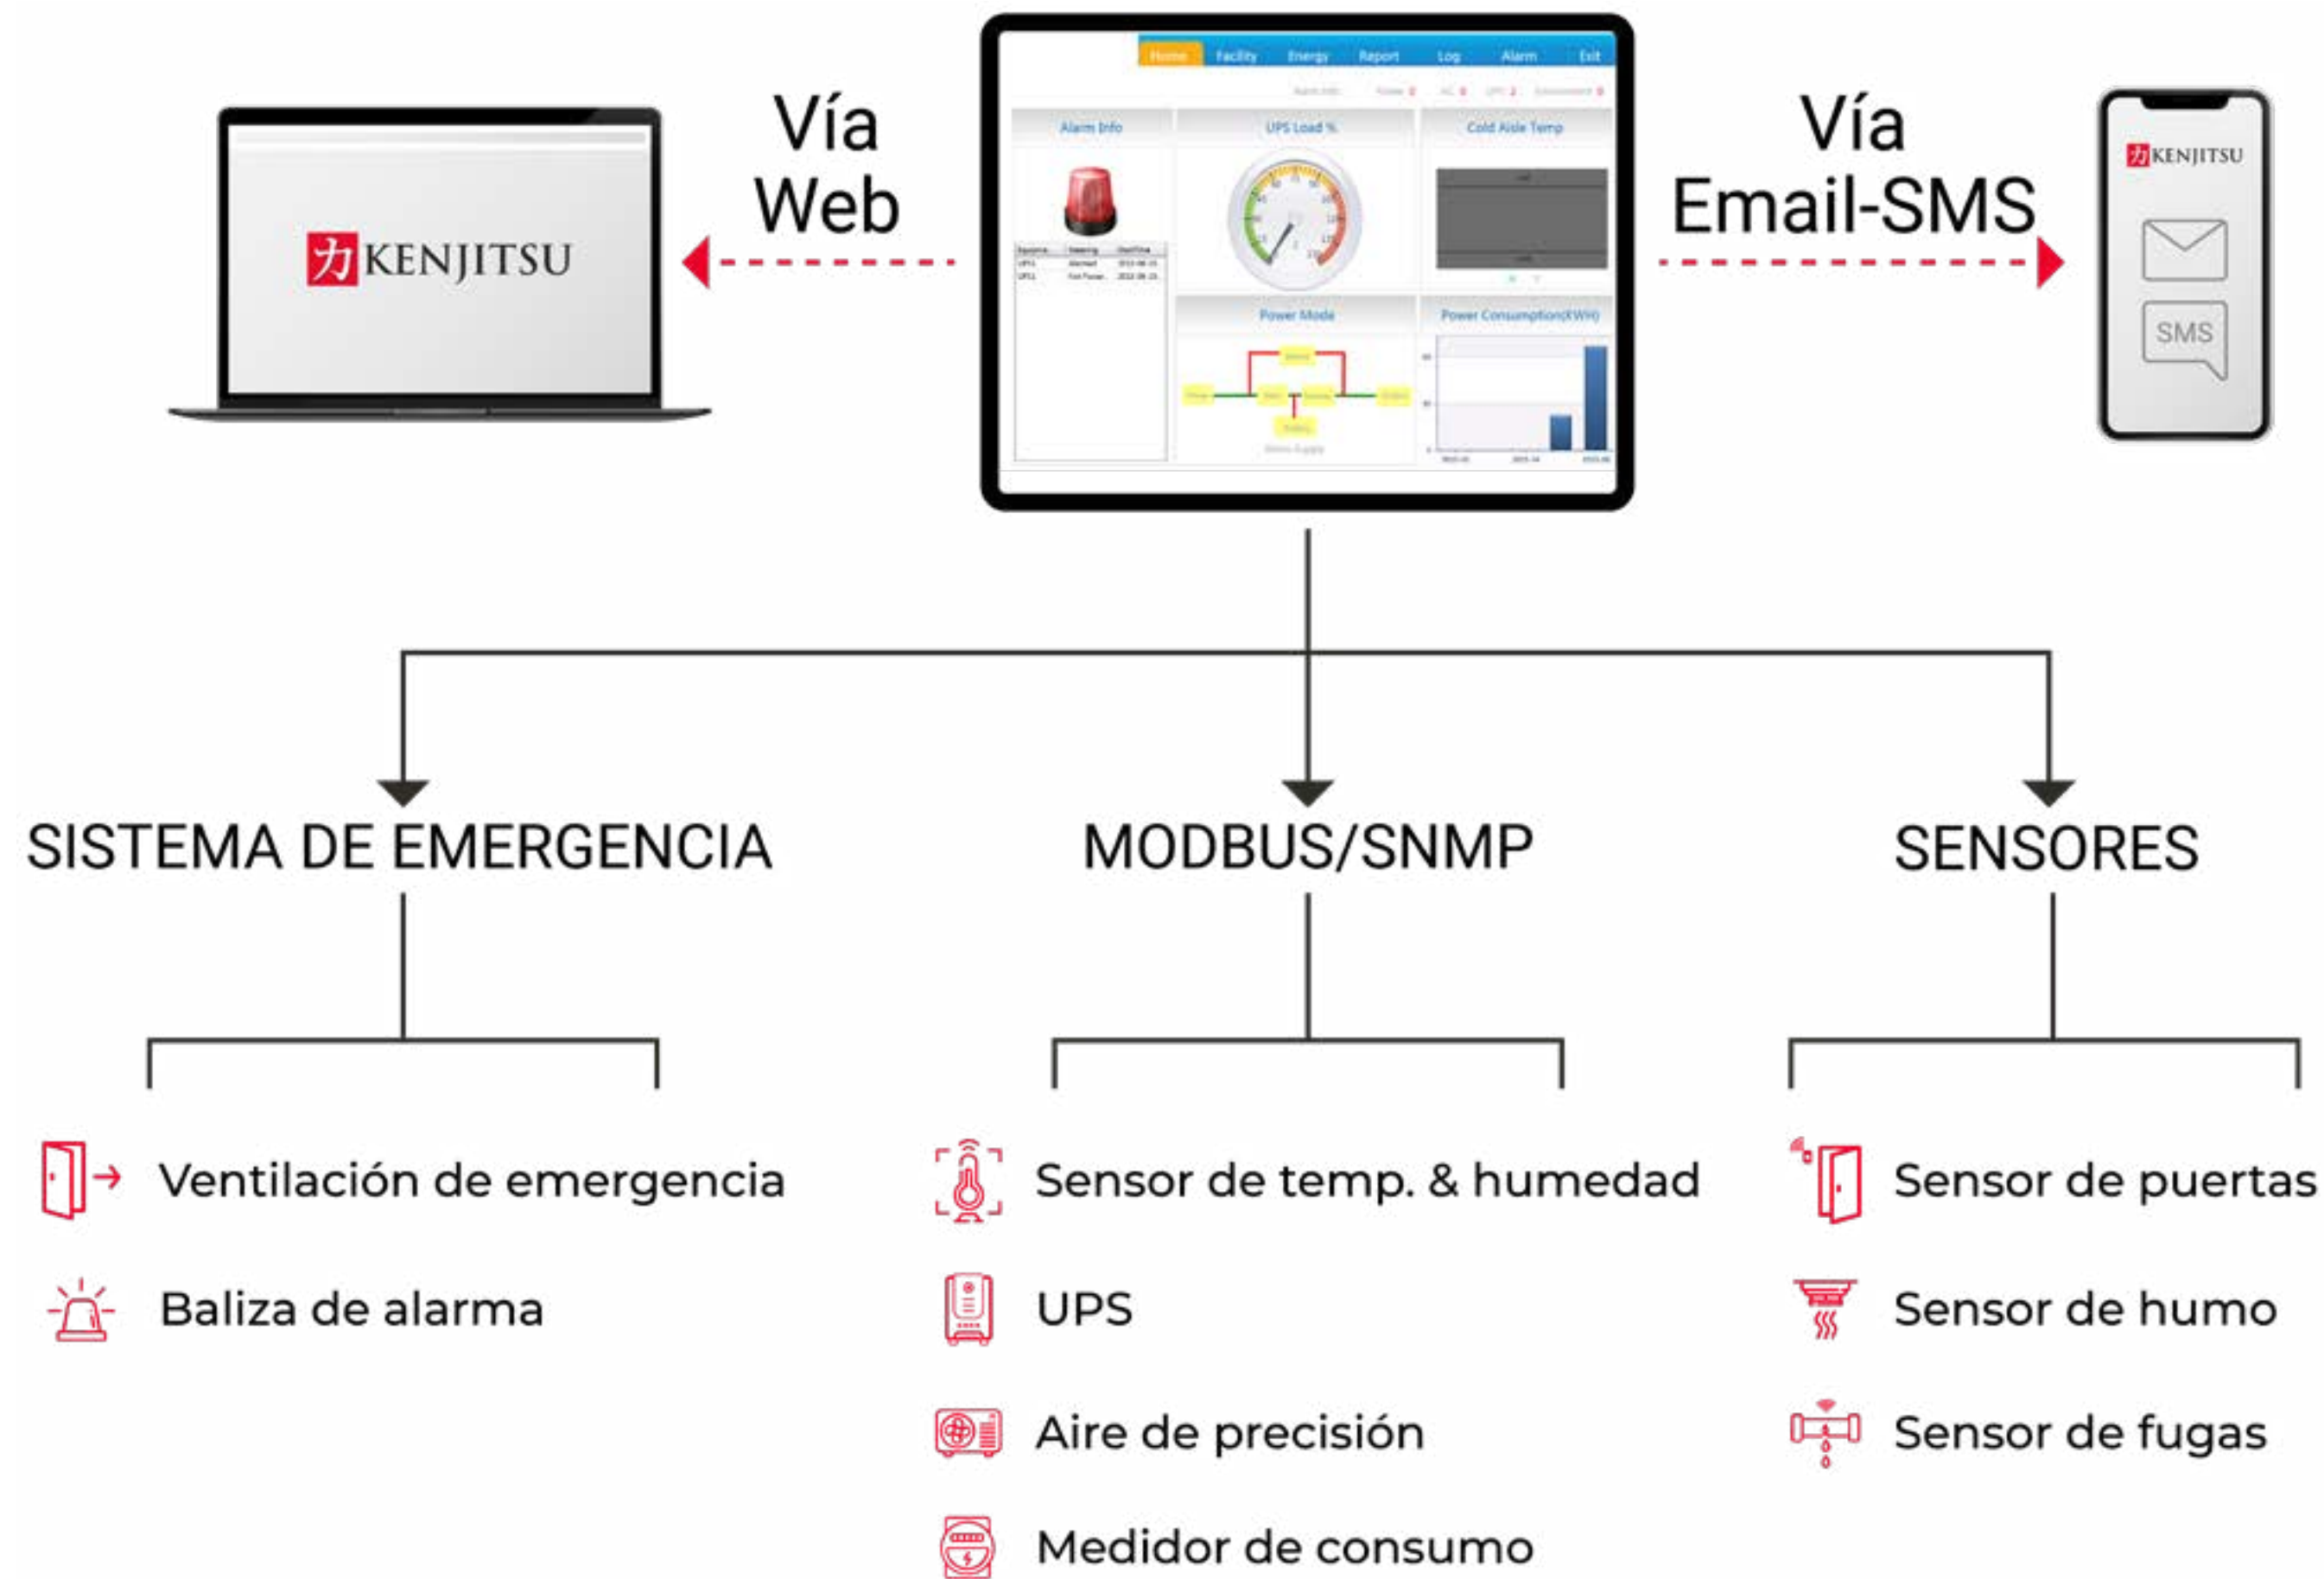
力 KENJITSU

Vía Web

Home Facility Energy Report Log Alarm Exit

Alarm Info

UPS Load %

Cold Aisle Temp

Power Mode

Power Consumption(KWH)

Vía Email-SMS

力 KENJITSU

SMS

SISTEMA DE EMERGENCIA

MODBUS/SNMP

SENSORES

Ventilación de emergencia

Baliza de alarma

Sensor de temp. & humedad

UPS

Aire de precisión

Medidor de consumo

Sensor de puertas

Sensor de humo

Sensor de fugas